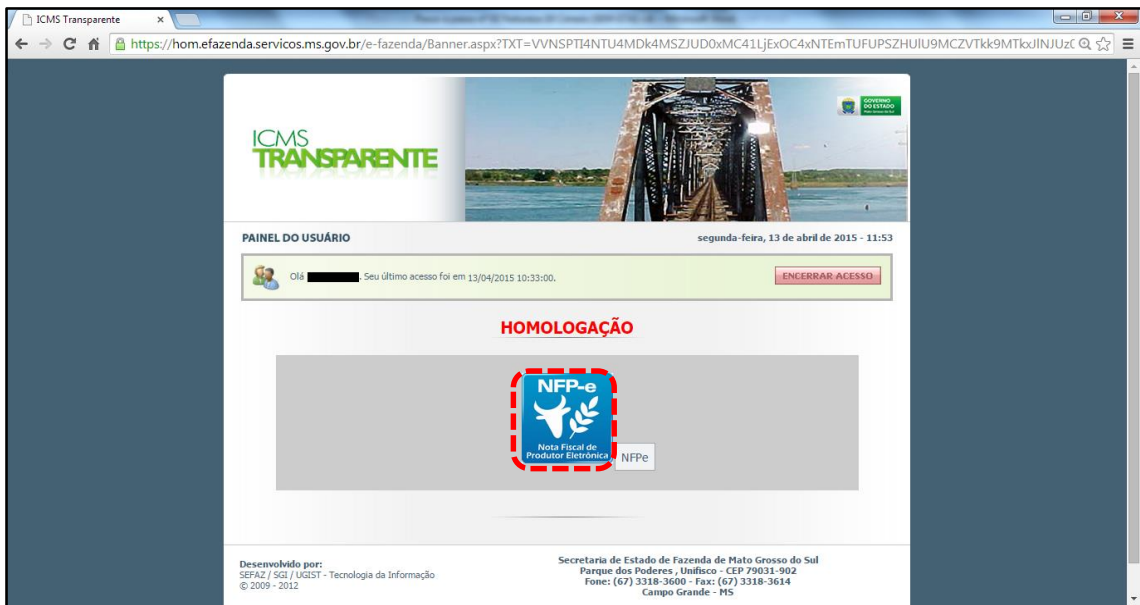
ICMS Transparente

https://hom.efazenda.servicos.ms.gov.br/e-fazenda/Banner.aspx?TXT=VVNSPTI4NTU4MDk4MSZJUD0xMC41LjExOC4xNTEmTUFUPSZHUlU9MCZVTkk9MTkxJlNJUzC

GOVERNO DO ESTADO

ICMS TRANSPARENTE

PAINEL DO USUÁRIO

segunda-feira, 13 de abril de 2015 - 11:53

Olá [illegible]. Seu último acesso foi em 13/04/2015 10:33:00.

ENCERRAR ACESSO

HOMOLOGAÇÃO

NFP-e

Nota Fiscal de Produtor Eletrônica

NFPe

Desenvolvido por:
SEFAZ / SGI / UGIST - Tecnologia da Informação
© 2009 - 2012

Secretaria de Estado de Fazenda de Mato Grosso do Sul
Parque dos Poderes , Unifisco - CEP 79031-902
Fone: (67) 3318-3600 - Fax: (67) 3318-3614
Campo Grande - MS